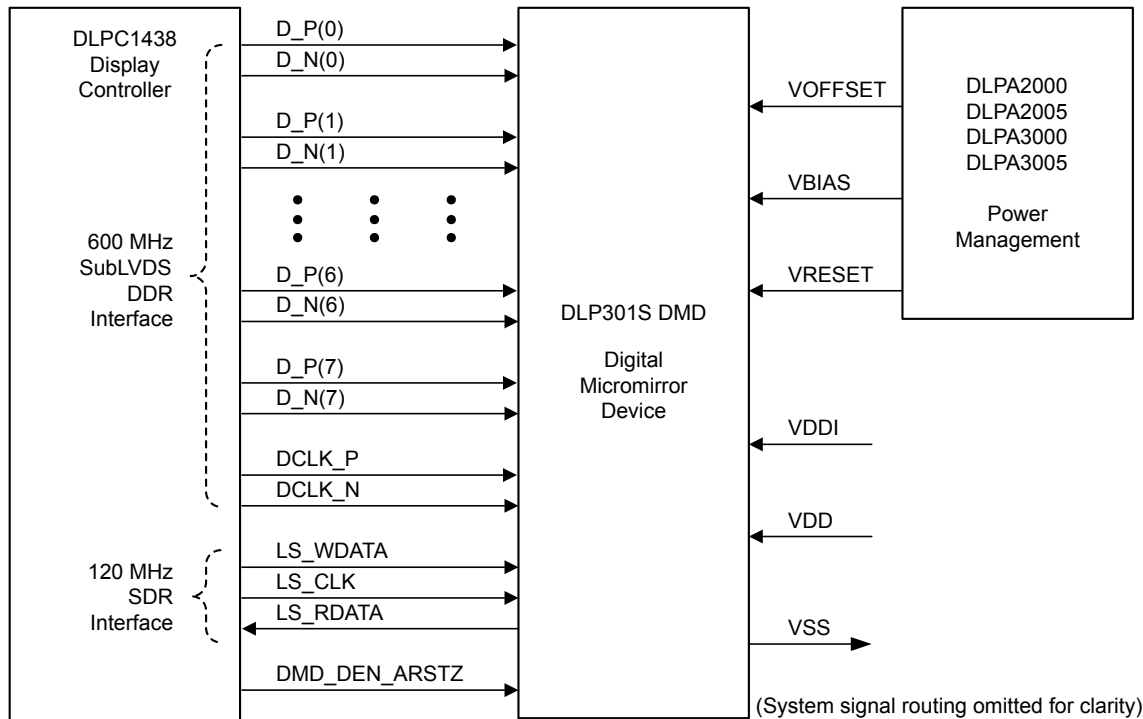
DLPC1438
Display
Controller

600 MHz
SubLVDS
DDR
Interface

120 MHz
SDR
Interface

D_P(0)
D_N(0)
D_P(1)
D_N(1)
D_P(6)
D_N(6)
D_P(7)
D_N(7)
DCLK_P
DCLK_N
LS_WDATA
LS_CLK
LS_RDATA
DMD_DEN_ARSTZ

DLP301S DMD

Digital
Micromirror
Device

VOFFSET
VBIAS
VRESET
VDDI
VDD
VSS

DLPA2000
DLPA2005
DLPA3000
DLPA3005

Power
Management

(System signal routing omitted for clarity)